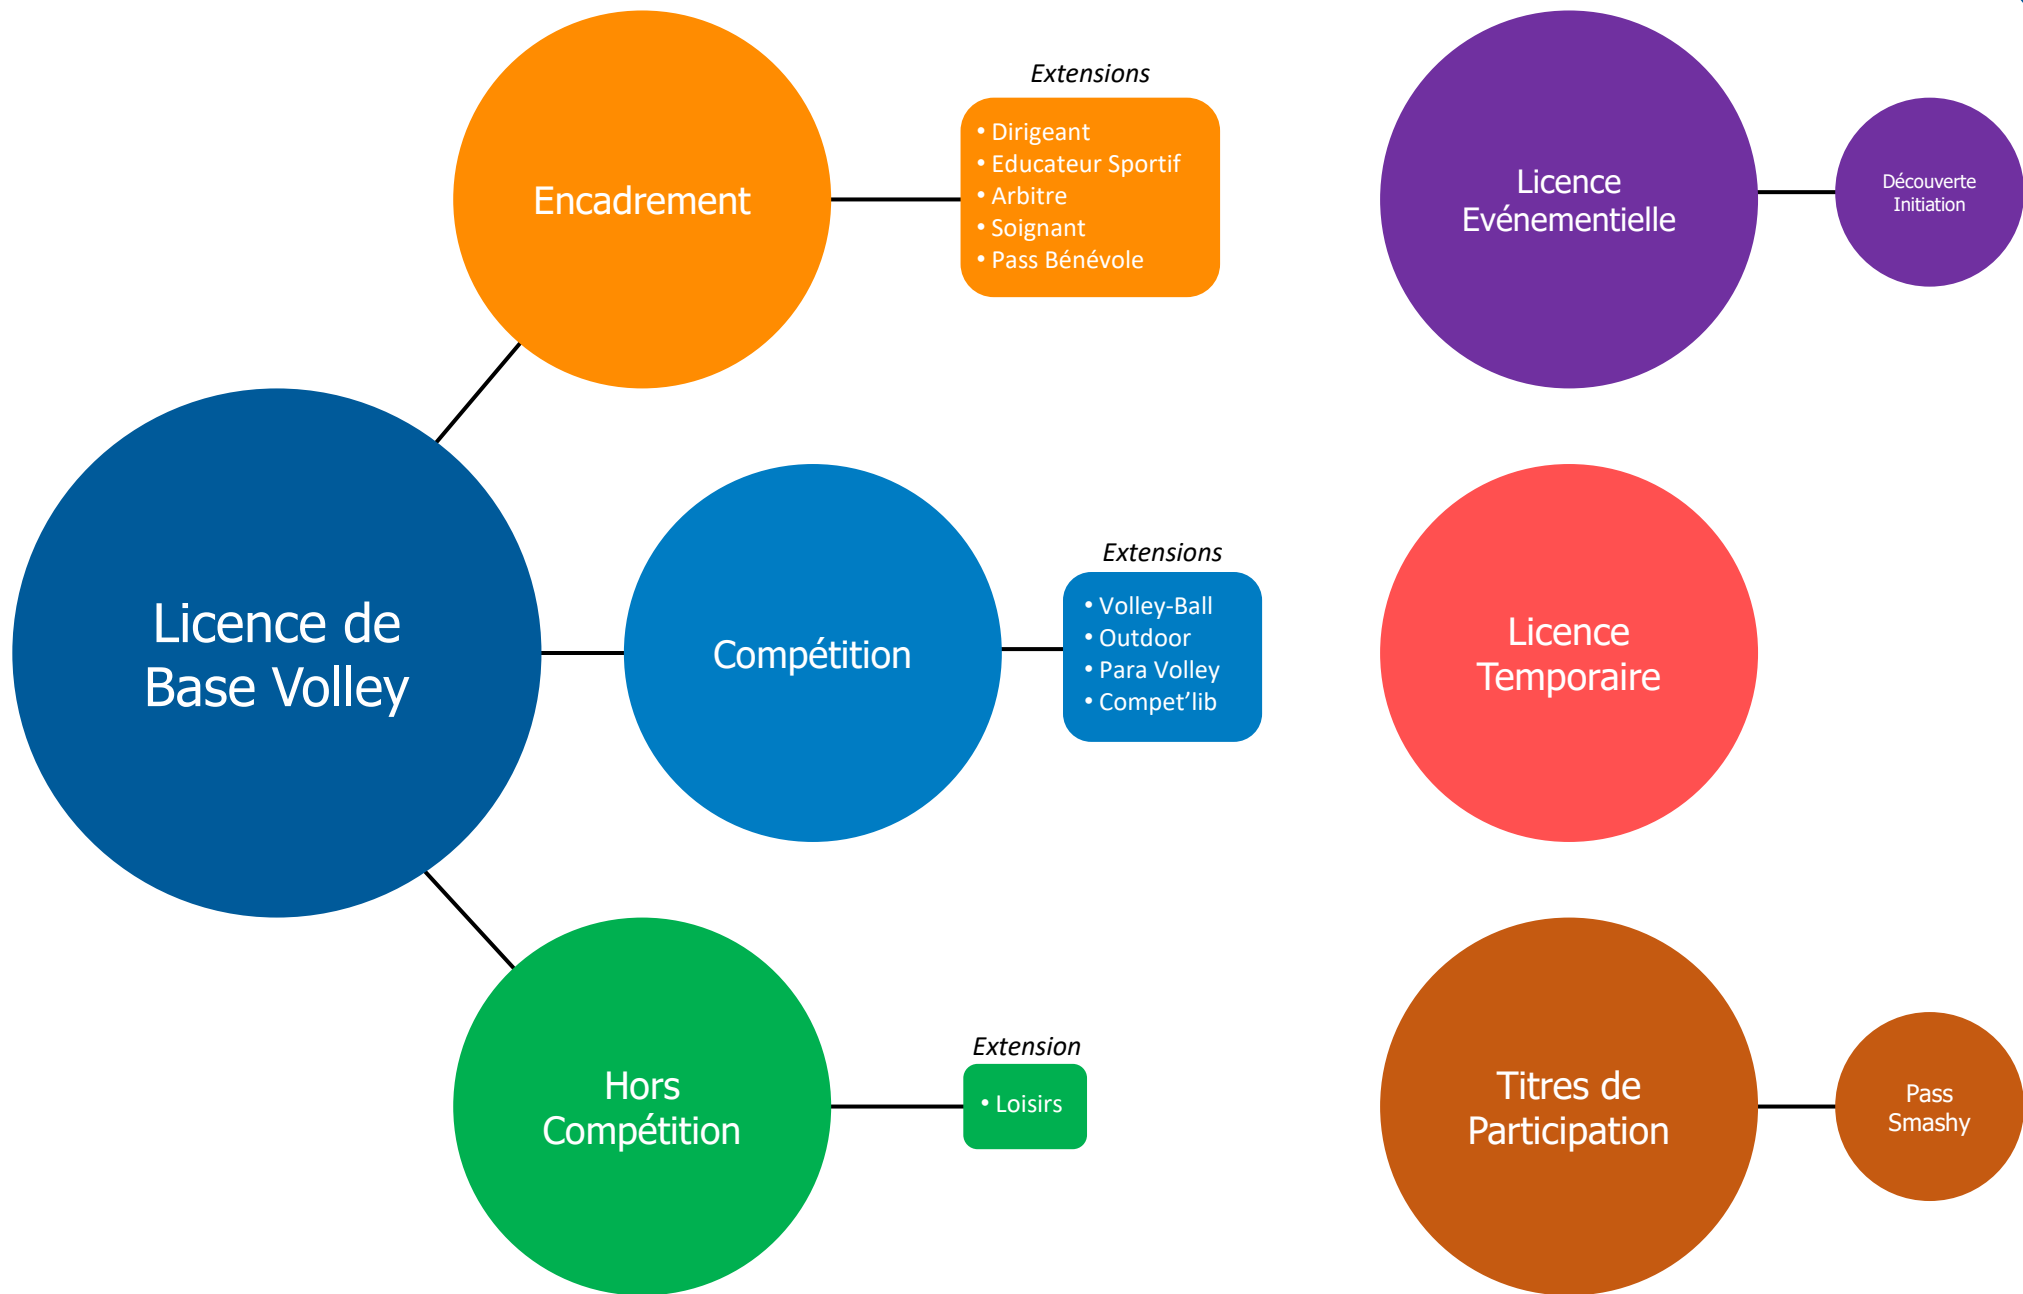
Licence de Base Volley

Encadrement

Extensions
• Dirigeant
• Educateur Sportif
• Arbitre
• Soignant
• Pass Bénévole

Compétition

Extensions
• Volley-Ball
• Outdoor
• Para Volley
• Compet'lib

Hors Compétition

Extension
• Loisirs

Licence Evénementielle

Découverte Initiation

Licence Temporaire

Titres de Participation

Pass Smashy